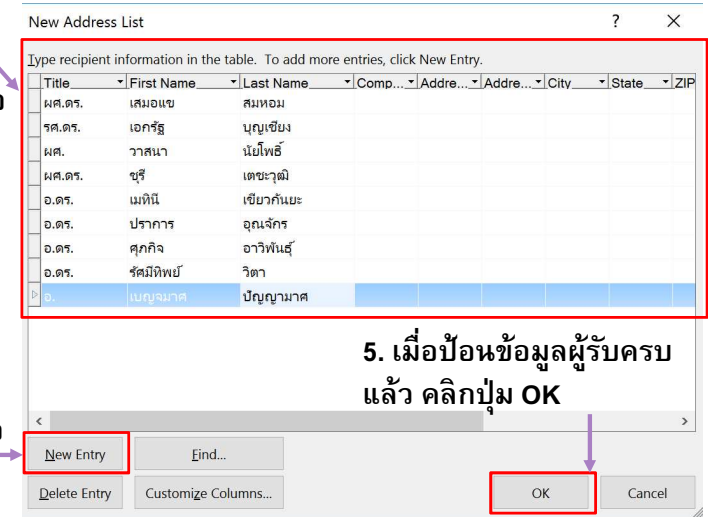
New Address List ? ×

Type recipient information in the table. To add more entries, click New Entry.

| Title | First Name | Last Name | Comp... | Addre... | Addre... | City | State | ZIP |
|---|---|---|---|---|---|---|---|---|
| ผศ.ดร. | เสมอแข | สมหอม | | | | | | |
| รศ.ดร. | เอกรัฐ | บุญเชียง | | | | | | |
| ผศ. | วาสนา | นัยโพธิ์ | | | | | | |
| ผศ.ดร. | ชุรี | เตชะวุฒิ | | | | | | |
| อ.ดร. | เมทินี | เขียวกันยะ | | | | | | |
| อ.ดร. | ปราการ | อุณจักร | | | | | | |
| อ.ดร. | ศุภกิจ | อาวิพันธุ์ | | | | | | |
| อ.ดร. | รัศมีทิพย์ | วิตา | | | | | | |
| อ. | เบญจมาศ | ปัญญามาศ | | | | | | |

5. เมื่อป้อนข้อมูลผู้รับครบแล้ว คลิกปุ่ม OK

New Entry Find...

Delete Entry Customize Columns... OK Cancel